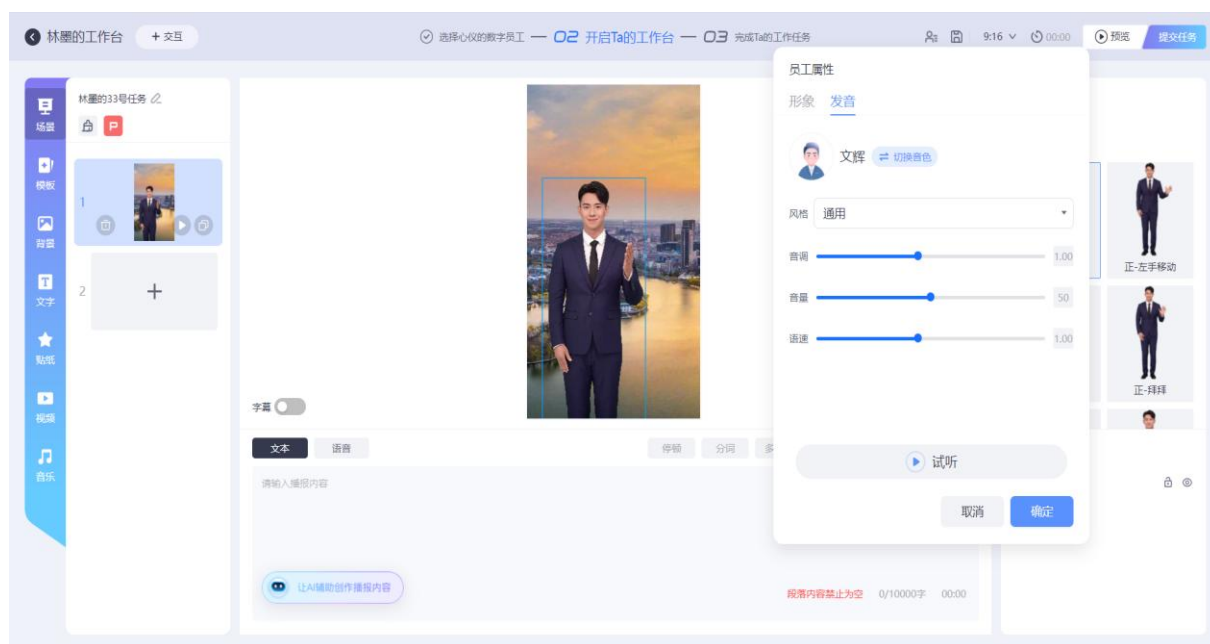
林墨的工作台
+ 交互
选择心仪的数字员工 — 02 开启Ta的工作台 — 03 完成Ta的工作任务
9:16 00:00
预览
提交任务

场景
模板
背景
文字
贴纸
视频
音乐

林墨的33号任务
P
1
2
+

字幕
文本
语音
停顿
分词
多
请输入播报内容
让AI辅助创作播报内容
段落内容禁止为空 0/10000字 00:00

员工属性
形象 发音
文辉
切换音色
风格 通用
音调 1.00
音量 50
语速 1.00
试听
取消
确定

正-左手移动
正-拜拜